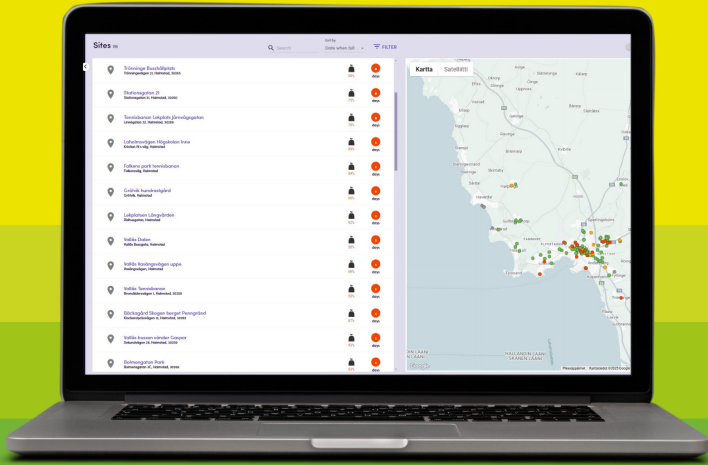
Sites 96

Search

Sort by
Date when full

FILTER

Tröninge Bushållplats
Tröningevägen 11, Halmstad, 30260

Stationsgatan 31
Stationsgatan 31, Halmstad, 30250

Tennisbanan Lekplats Järnvägsgatan
Linnegatan 10, Halmstad, 30250

Laholmsvägen Högskolan Inne
Kristian IV:s väg, Halmstad

Falkens park tennisbanan
Falkenväg, Halmstad

Gröhök handredsgård
Gröhök, Halmstad

Lekplatsen Långvården
Stiftsgatan, Halmstad

Vallås Dalen
Vallås Bosgata, Halmstad

Vallås Vasängsvägen uppe
Vasängsvägen, Halmstad

Vallås Tennisbanan
Brandåkersvägen 1, Halmstad, 30266

Bäckagård Skogen berget Penngränd
Kristinebergsvägen 15, Halmstad, 30265

Vallås bussen vänster Gaspar
Dalsandvägen 25, Halmstad, 30266

Balmengatan Park
Balmengatan 4C, Halmstad, 30268

days

Karta
Satellitbild

Kortkommandon
Kartdata ©2025 Google